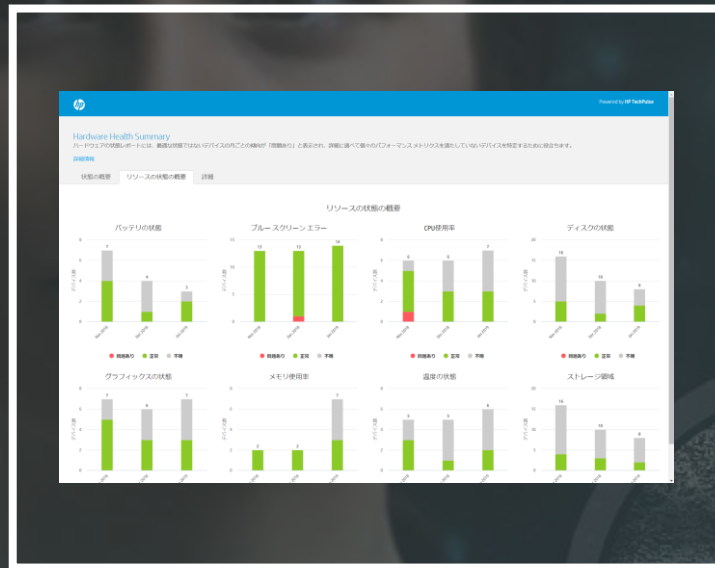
Powered by HP TechPulse

Hardware Health Summary
ハードウェアの状態レポートには、最適な状態ではないデバイスの各ごとの傾向が「問題あり」と表示され、詳細に調べて個々のパフォーマンスメトリクスを満たしていないデバイスを特定するために役立ちます。
詳細情報

状態の概要 リソースの状態の概要 詳細

リソースの状態の概要

バッテリの状態
7 4 3
問題あり 正常 不明

ブルー スクリーン エラー
13 13 14

CPU使用率
5 5 7
問題あり 正常 不明

ディスクの状態
16 10 8
問題あり 正常 不明

グラフィックスの状態
7 6 7

メモリ使用率
2 2 7

温度の状態
5 5 6

ストレージ領域
16 10 8